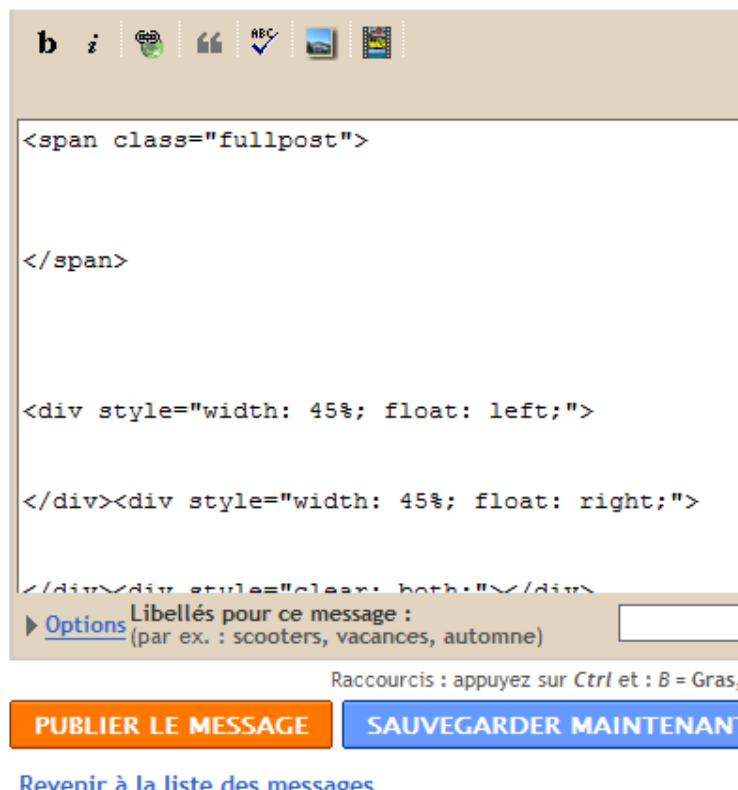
b i

<span class="fullpost">

</span>

<div style="width: 45%; float: left;">

</div><div style="width: 45%; float: right;">

</div><div style="clear: both;"></div>

Options Libellés pour ce message :
(par ex. : scooters, vacances, automne)

Raccourcis : appuyez sur Ctrl et : B = Gras,

PUBLIER LE MESSAGE SAUVEGARDER MAINTENANT

Revenir à la liste des messages